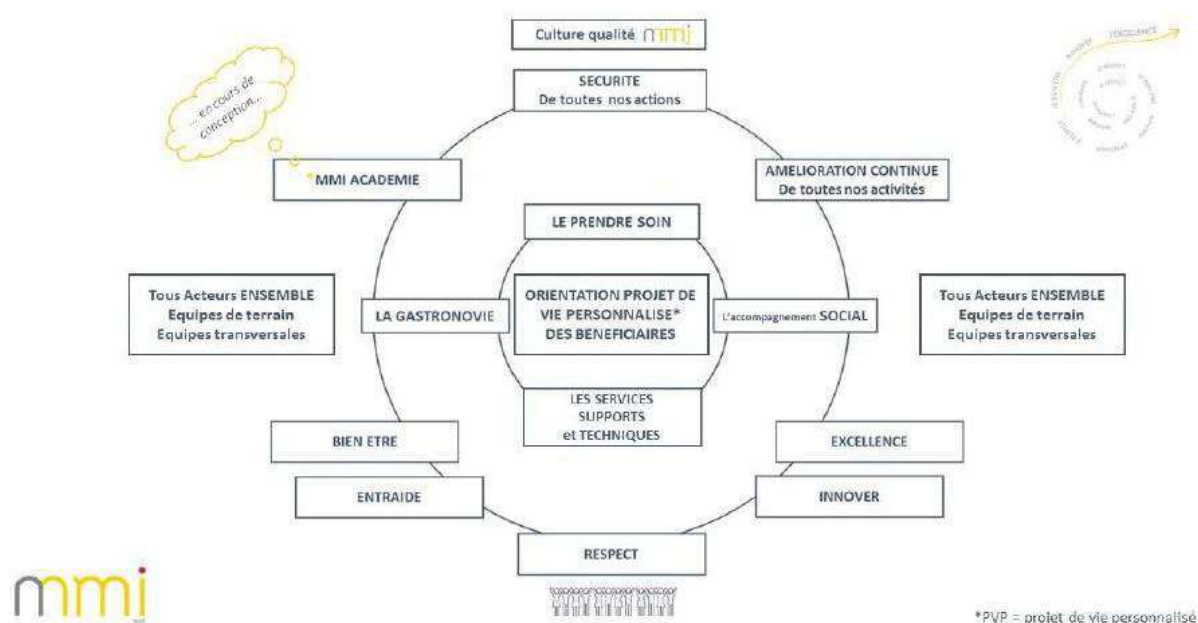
Culture qualité mmi

SECURITE
De toutes nos actions

... en cours de conception...

*MMI ACADEMIE

AMELIORATION CONTINUE
De toutes nos activités

LE PRENDRE SOIN

Tous Acteurs ENSEMBLE
Equipes de terrain
Equipes transversales

LA GASTRONOVIE

ORIENTATION PROJET DE VIE PERSONNALISE* DES BENEFICIAIRES

L'accompagnement SOCIAL

Tous Acteurs ENSEMBLE
Equipes de terrain
Equipes transversales

LES SERVICES SUPPORTS et TECHNIQUES

BIEN ETRE

EXCELLENCE

ENTRAIDE

INNOVER

RESPECT

mmi

*PVP = projet de vie personnalisé